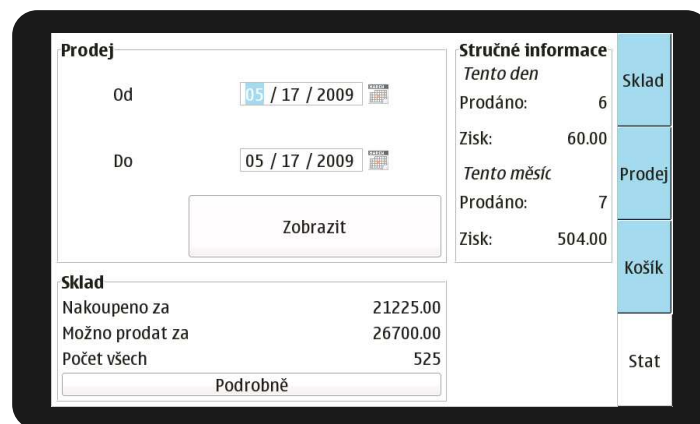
Prodej

Od 05 / 17 / 2009

Do 05 / 17 / 2009

Zobrazit

Stručné informace

Tento den

Prodáno: 6

Zisk: 60.00

Tento měsíc

Prodáno: 7

Zisk: 504.00

Sklad

Nakoupeno za 21225.00

Možno prodat za 26700.00

Počet všech 525

Podrobně

Sklad

Prodej

Košík

Stat